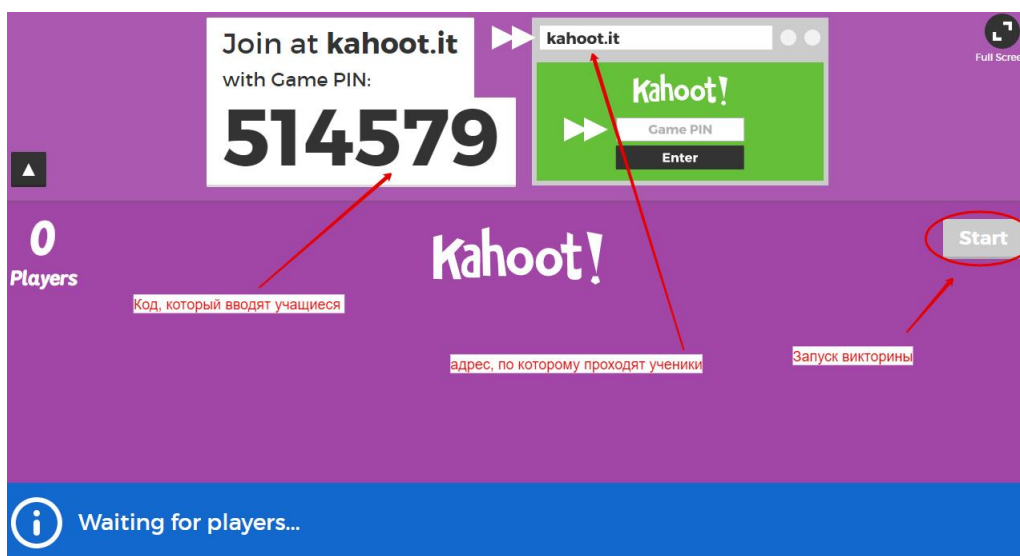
Join at kahoot.it
with Game PIN:
514579

kahoot.it

Kahoot!
Game PIN
Enter

Full Scree

0
Players

Kahoot!

Start

Код, который вводят учащиеся

адрес, по которому проходят ученики

Запуск викторины

Waiting for players...